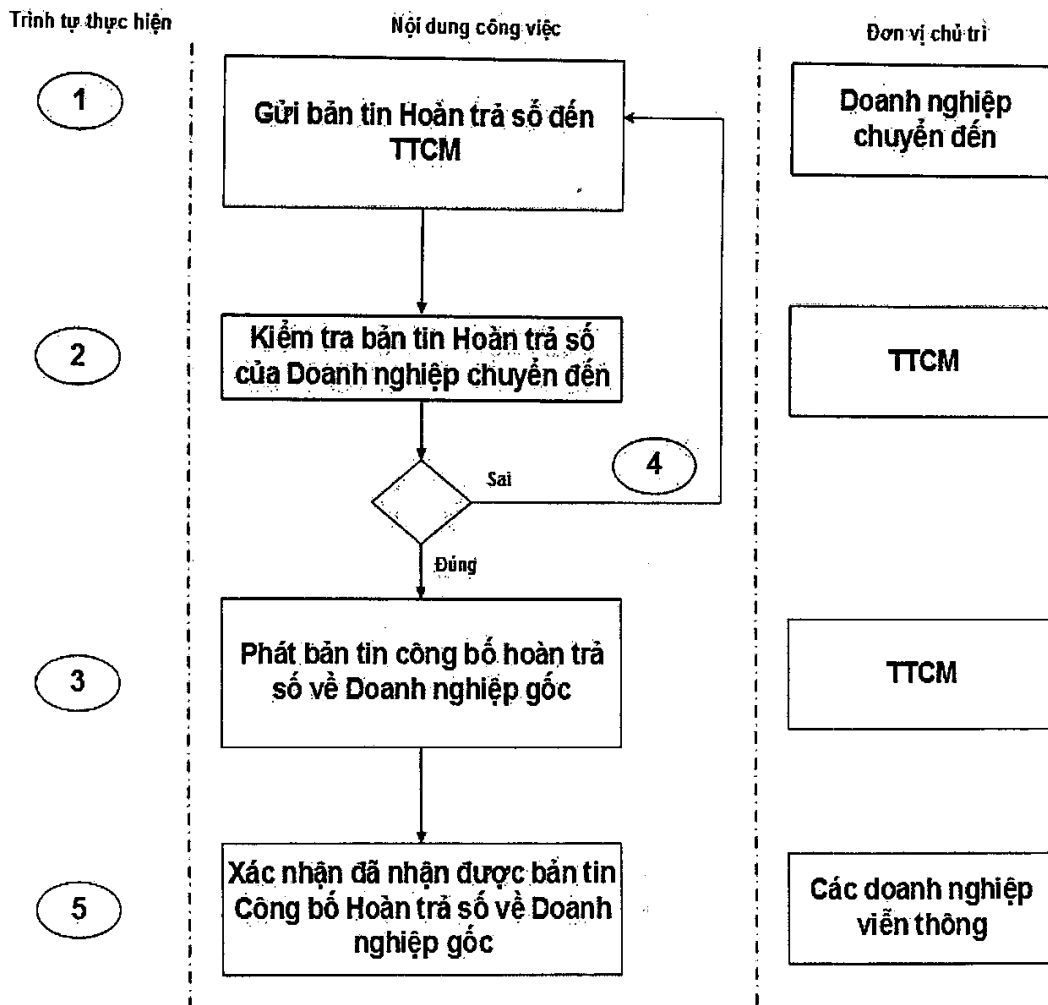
Trình tự thực hiện

Nội dung công việc

Đơn vị chủ trì

1

Gửi bản tin Hoàn trả số đến TTCM

Doanh nghiệp chuyển đến

2

Kiểm tra bản tin Hoàn trả số của Doanh nghiệp chuyển đến

TTCM

Sai

4

Đúng

3

Phát bản tin công bố hoàn trả số về Doanh nghiệp gốc

TTCM

5

Xác nhận đã nhận được bản tin Công bố Hoàn trả số về Doanh nghiệp gốc

Các doanh nghiệp viễn thông